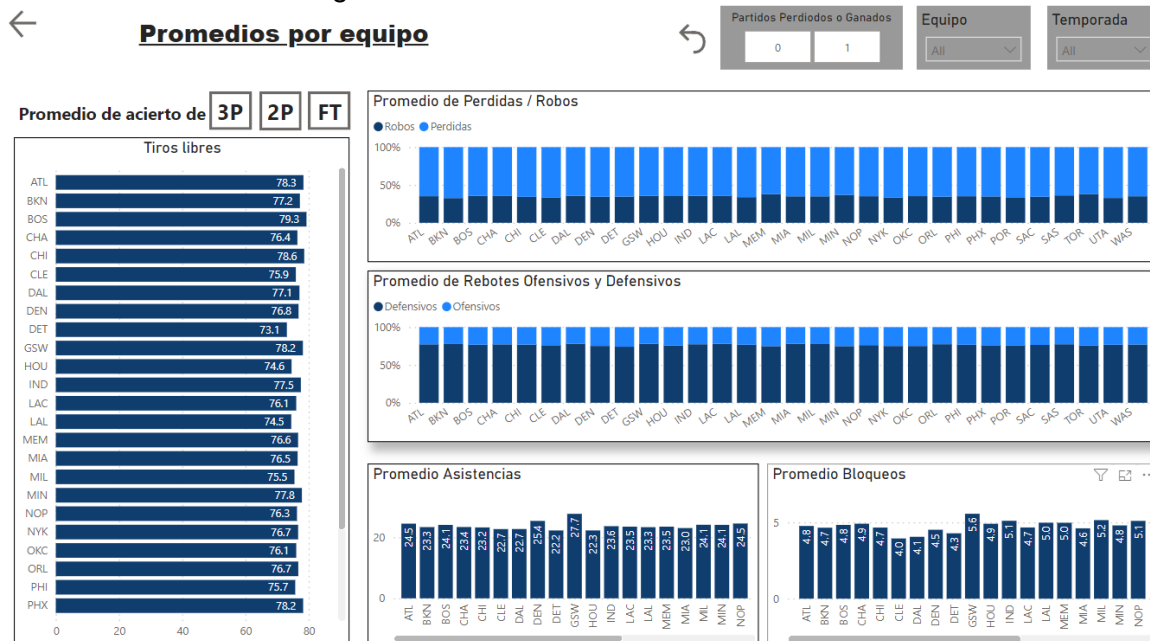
Promedios por equipo

Partidos Perdiodos o Ganados
0
1

Equipo
All

Temporada
All

Promedio de acierto de 3P 2P FT

Tiros libres

| Equipo | Valor |
|---|---|
| ATL | 78.3 |
| BKN | 77.2 |
| BOS | 79.3 |
| CHA | 76.4 |
| CHI | 78.6 |
| CLE | 75.9 |
| DAL | 77.1 |
| DEN | 76.8 |
| DET | 73.1 |
| GSW | 78.2 |
| HOU | 74.6 |
| IND | 77.5 |
| LAC | 76.1 |
| LAL | 74.5 |
| MEM | 76.6 |
| MIA | 76.5 |
| MIL | 75.5 |
| MIN | 77.8 |
| NOP | 76.3 |
| NYK | 76.7 |
| OKC | 76.1 |
| ORL | 76.7 |
| PHI | 75.7 |
| PHX | 78.2 |

0 20 40 60 80

Promedio de Perdidas / Robos
Robos Perdidas
100%
50%
0%
ATL BKN BOS CHA CHI CLE DAL DEN DET GSW HOU IND LAC LAL MEM MIA MIL MIN NOP NYK OKC ORL PHI PHX POR SAC SAS TOR UTA WAS

Promedio de Rebotes Ofensivos y Defensivos
Defensivos Ofensivos
100%
50%
0%
ATL BKN BOS CHA CHI CLE DAL DEN DET GSW HOU IND LAC LAL MEM MIA MIL MIN NOP NYK OKC ORL PHI PHX POR SAC SAS TOR UTA WAS

Promedio Asistencias

| Equipo | Valor |
|---|---|
| ATL | 24.5 |
| BKN | 23.3 |
| BOS | 24.1 |
| CHA | 23.4 |
| CHI | 23.3 |
| CLE | 22.7 |
| DAL | 22.7 |
| DEN | 25.4 |
| DET | 22.2 |
| GSW | 27.7 |
| HOU | 22.3 |
| IND | 23.6 |
| LAC | 23.5 |
| LAL | 23.3 |
| MEM | 23.5 |
| MIA | 23.0 |
| MIL | 24.1 |
| MIN | 24.1 |
| NOP | 24.5 |

20
0

Promedio Bloqueos

| Equipo | Valor |
|---|---|
| ATL | 4.8 |
| BKN | 4.7 |
| BOS | 4.8 |
| CHA | 4.9 |
| CHI | 4.7 |
| CLE | 4.0 |
| DAL | 4.1 |
| DEN | 4.5 |
| DET | 4.3 |
| GSW | 5.6 |
| HOU | 4.9 |
| IND | 5.1 |
| LAC | 4.7 |
| LAL | 5.0 |
| MEM | 5.0 |
| MIA | 4.6 |
| MIL | 5.2 |
| MIN | 4.8 |
| NOP | 5.1 |

5
0